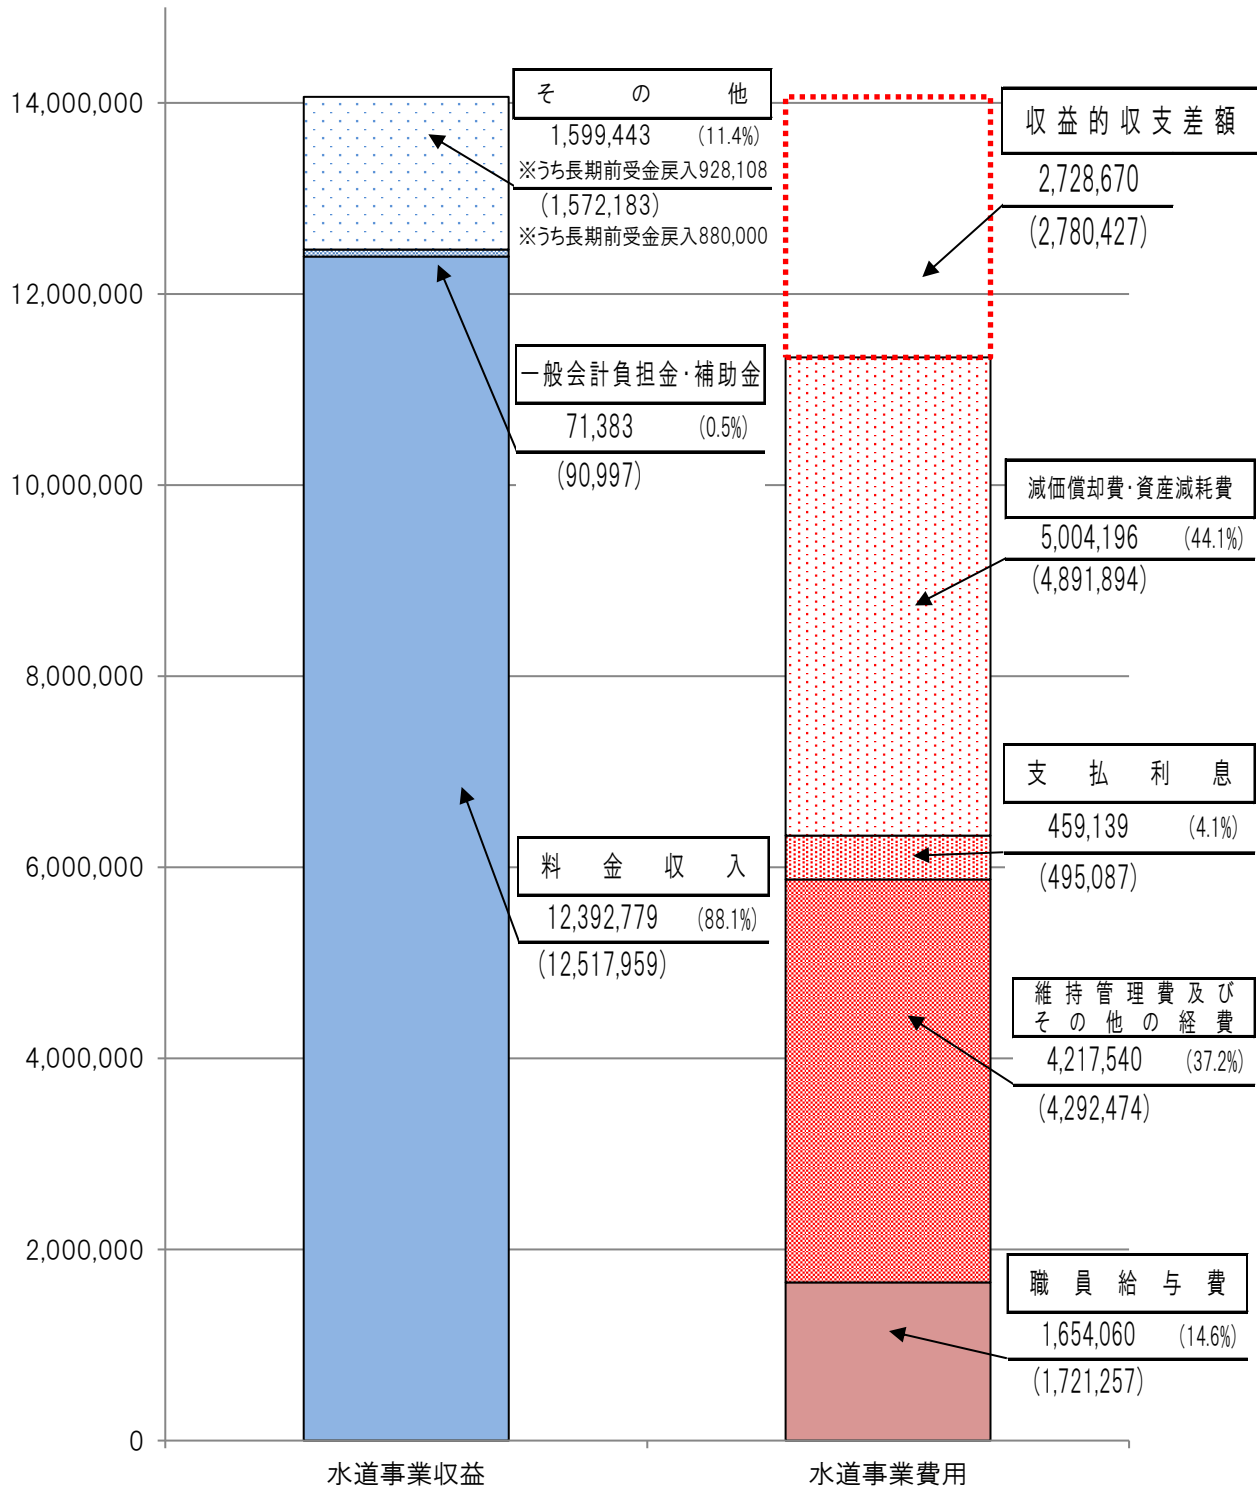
14,000,000
12,000,000
10,000,000
8,000,000
6,000,000
4,000,000
2,000,000
0

その他
1,599,443 (11.4%)
※うち長期前受金戻入928,108
(1,572,183)
※うち長期前受金戻入880,000

一般会計負担金・補助金
71,383 (0.5%)
(90,997)

料金収入
12,392,779 (88.1%)
(12,517,959)

収益的収支差額
2,728,670
(2,780,427)

減価償却費・資産減耗費
5,004,196 (44.1%)
(4,891,894)

支払利息
459,139 (4.1%)
(495,087)

維持管理費及びその他の経費
4,217,540 (37.2%)
(4,292,474)

職員給与費
1,654,060 (14.6%)
(1,721,257)

水道事業収益
水道事業費用